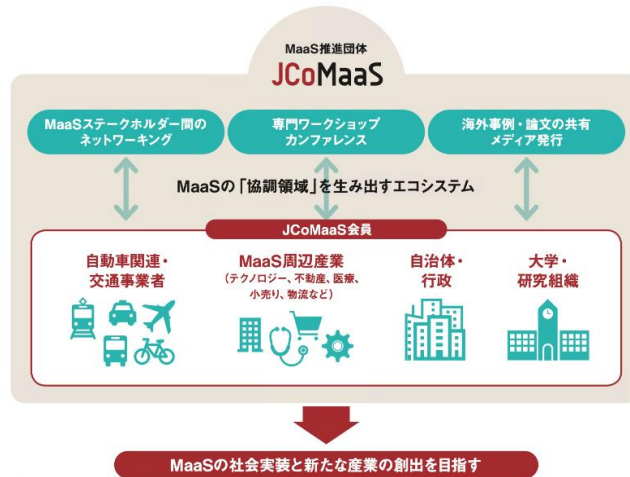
MaaS推進団体
JCoMaaS

MaaSステークホルダー間のネットワーキング

専門ワークショップ
カンファレンス

海外事例・論文の共有
メディア発行

MaaSの「協調領域」を生み出すエコシステム

JCoMaaS会員

自動車関連・
交通事業者

MaaS周辺産業
(テクノロジー、不動産、医療、小売り、物流など)

自治体・
行政

大学・
研究組織

MaaSの社会実装と新たな産業の創出を目指す